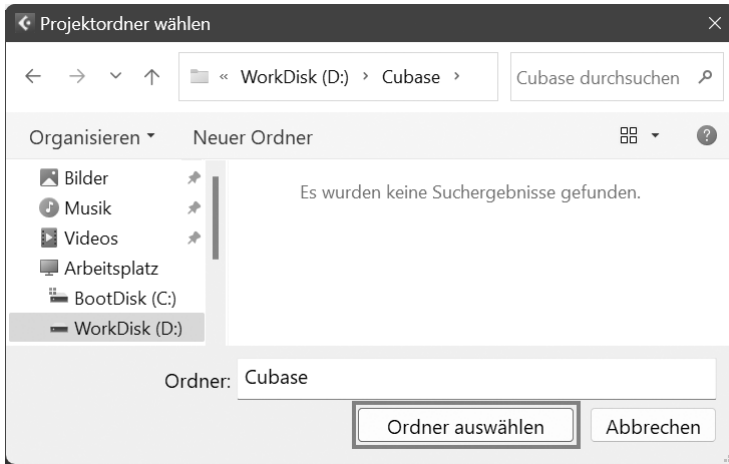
Projektordner wählen
×
« WorkDisk (D:) › Cubase ›
Cubase durchsuchen
Organisieren ▾
Neuer Ordner
Bilder
Musik
Videos
Arbeitsplatz
BootDisk (C:)
WorkDisk (D:)
Es wurden keine Suchergebnisse gefunden.
Ordner: Cubase
Ordner auswählen
Abbrechen